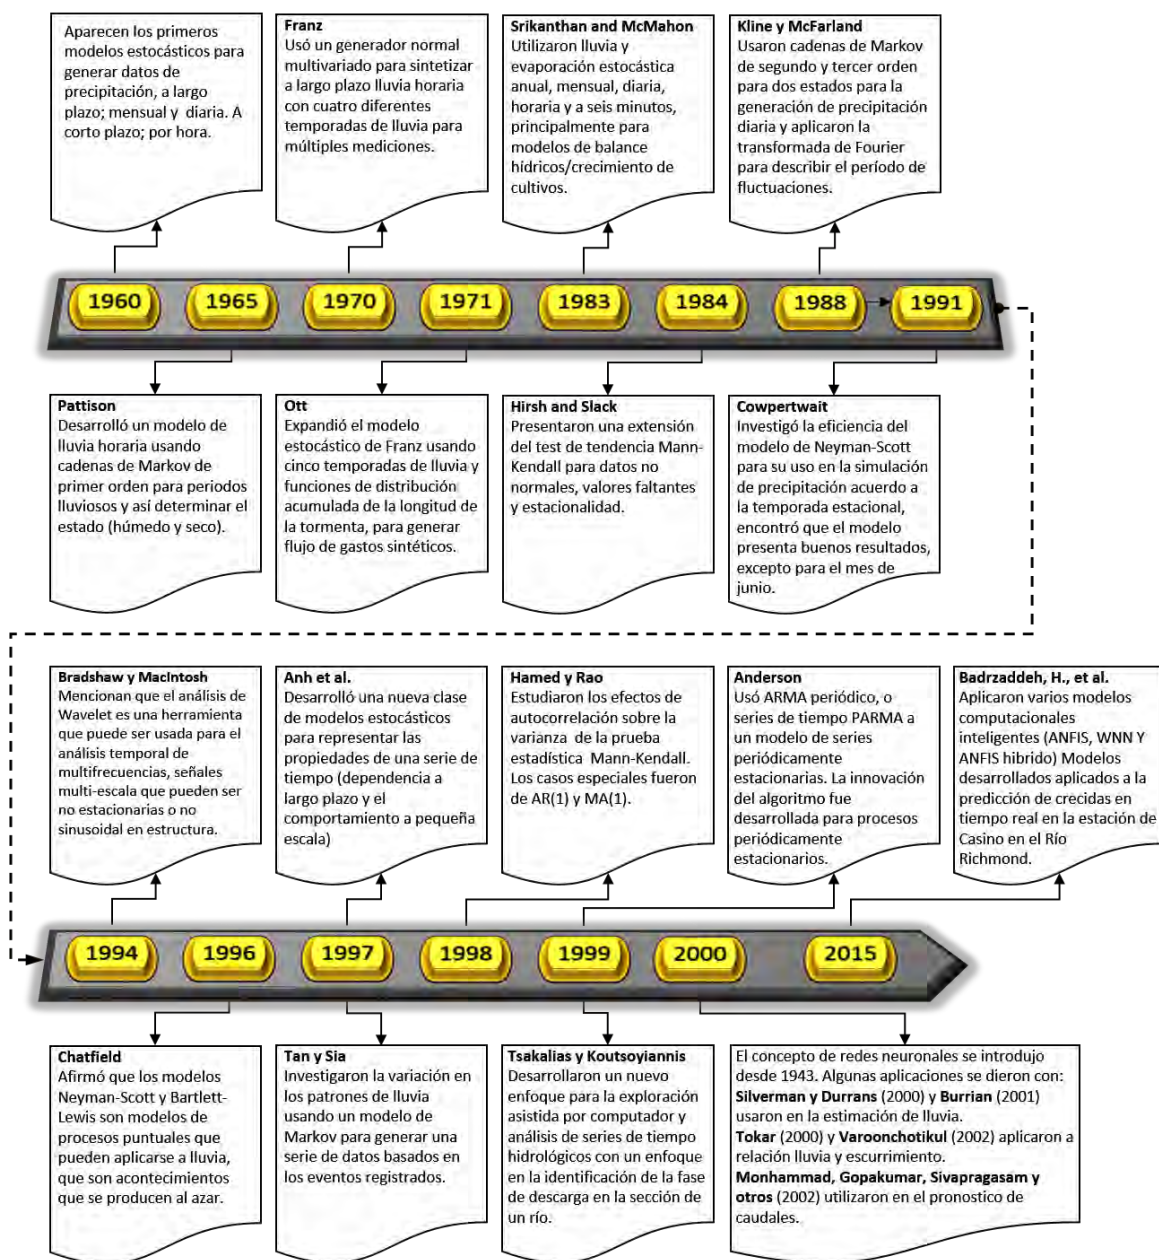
Aparecen los primeros modelos estocásticos para generar datos de precipitación, a largo plazo; mensual y diaria. A corto plazo; por hora.

Franz
Usó un generador normal multivariado para sintetizar a largo plazo lluvia horaria con cuatro diferentes temporadas de lluvia para múltiples mediciones.

Srikanthan and McMahon
Utilizaron lluvia y evaporación estocástica anual, mensual, diaria, horaria y a seis minutos, principalmente para modelos de balance hídricos/crecimiento de cultivos.

Kline y McFarland
Usaron cadenas de Markov de segundo y tercer orden para dos estados para la generación de precipitación diaria y aplicaron la transformada de Fourier para describir el período de fluctuaciones.

1960 1965 1970 1971 1983 1984 1988 1991

Pattison
Desarrolló un modelo de lluvia horaria usando cadenas de Markov de primer orden para periodos lluviosos y así determinar el estado (húmedo y seco).

Ott
Expandió el modelo estocástico de Franz usando cinco temporadas de lluvia y funciones de distribución acumulada de la longitud de la tormenta, para generar flujo de gastos sintéticos.

Hirsh and Slack
Presentaron una extensión del test de tendencia Mann-Kendall para datos no normales, valores faltantes y estacionalidad.

Cowpertwait
Investigó la eficiencia del modelo de Neyman-Scott para su uso en la simulación de precipitación acuerdo a la temporada estacional, encontró que el modelo presenta buenos resultados, excepto para el mes de junio.

Bradshaw y MacIntosh
Mencionan que el análisis de Wavelet es una herramienta que puede ser usada para el análisis temporal de multifrecuencias, señales multi-escala que pueden ser no estacionarias o no sinusoidal en estructura.

Anh et al.
Desarrolló una nueva clase de modelos estocásticos para representar las propiedades de una serie de tiempo (dependencia a largo plazo y el comportamiento a pequeña escala)

Hamed y Rao
Estudiaron los efectos de autocorrelación sobre la varianza de la prueba estadística Mann-Kendall. Los casos especiales fueron de AR(1) y MA(1).

Anderson
Usó ARMA periódico, o series de tiempo PARMA a un modelo de series periódicamente estacionarias. La innovación del algoritmo fue desarrollada para procesos periódicamente estacionarios.

Badrzaddeh, H., et al.
Aplicaron varios modelos computacionales inteligentes (ANFIS, WNN Y ANFIS hibrido) Modelos desarrollados aplicados a la predicción de crecidas en tiempo real en la estación de Casino en el Río Richmond.

1994 1996 1997 1998 1999 2000 2015

Chatfield
Afirmó que los modelos Neyman-Scott y Bartlett-Lewis son modelos de procesos puntuales que pueden aplicarse a lluvia, que son acontecimientos que se producen al azar.

Tan y Sia
Investigaron la variación en los patrones de lluvia usando un modelo de Markov para generar una serie de datos basados en los eventos registrados.

Tsakalias y Koutsoyiannis
Desarrollaron un nuevo enfoque para la exploración asistida por computador y análisis de series de tiempo hidrológicos con un enfoque en la identificación de la fase de descarga en la sección de un río.

El concepto de redes neuronales se introdujo desde 1943. Algunas aplicaciones se dieron con: Silverman y Durrans (2000) y Burrian (2001) usaron en la estimación de lluvia. Tokar (2000) y Varoonchotikul (2002) aplicaron a relación lluvia y escurrimiento. Monhammad, Gopakumar, Sivapragasam y otros (2002) utilizaron en el pronostico de caudales.